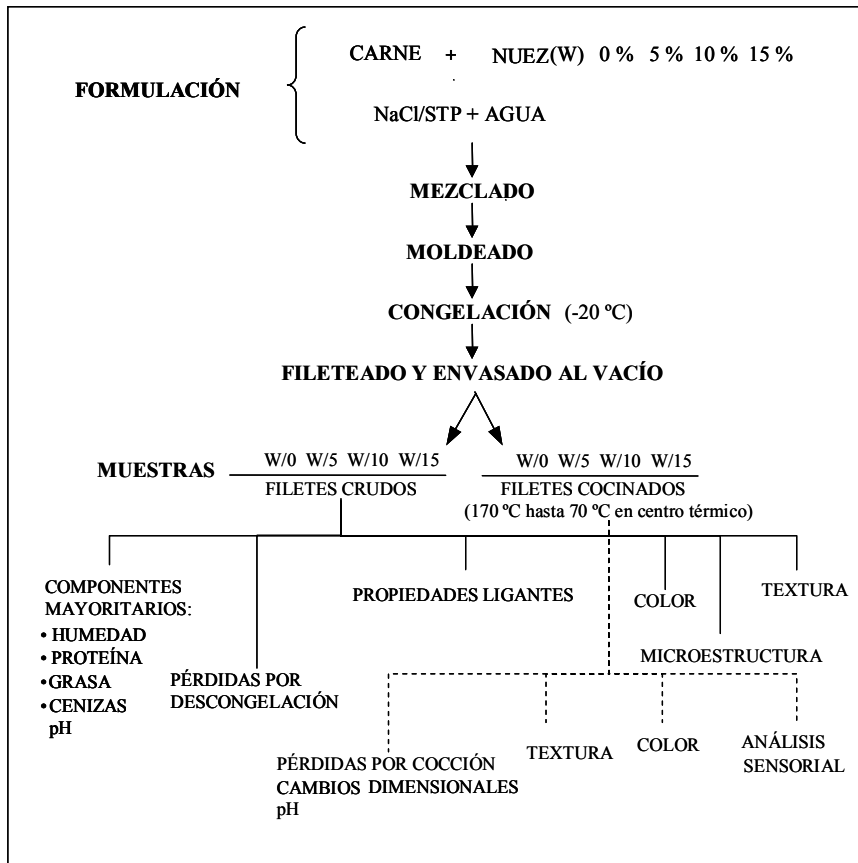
FORMULACIÓN

CARNE + NUEZ(W) 0 % 5 % 10 % 15 %

NaCl/STP + AGUA

MEZCLADO

MOLDEADO

CONGELACIÓN (-20 ºC)

FILETEADO Y ENVASADO AL VACÍO

MUESTRAS

W/0 W/5 W/10 W/15
FILETES CRUDOS

W/0 W/5 W/10 W/15
FILETES COCINADOS
(170 ºC hasta 70 ºC en centro térmico)

COMPONENTES MAYORITARIOS:
• HUMEDAD
• PROTEÍNA
• GRASA
• CENIZAS
pH

PÉRDIDAS POR DESCONGELACIÓN

PROPIEDADES LIGANTES

COLOR

MICROESTRUCTURA

TEXTURA

PÉRDIDAS POR COCCIÓN
CAMBIOS DIMENSIONALES
pH

TEXTURA

COLOR

ANÁLISIS SENSORIAL